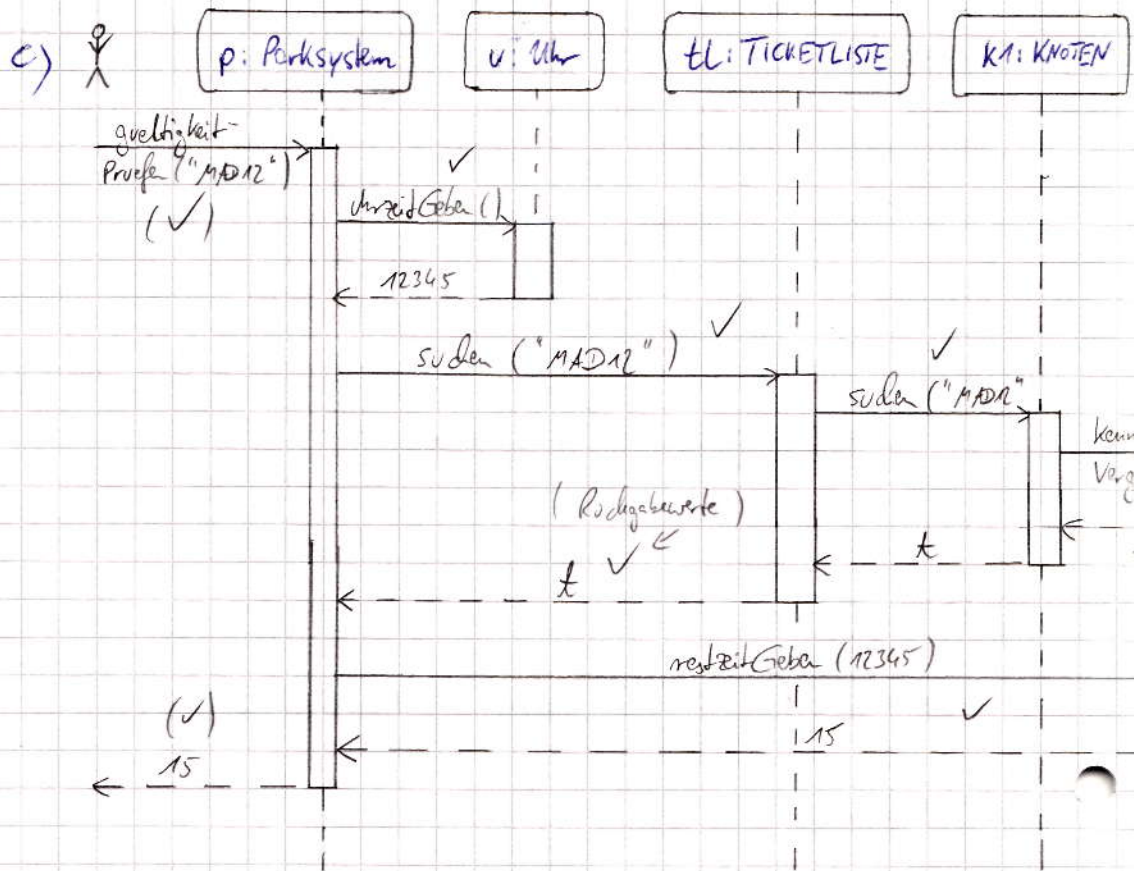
c)

p: Parksystem

u: Uhr

tL: TICKETLISTE

K1: KNOTEN

gueltigkeit-Pruefen ("MAD12")

(✓)

✓

uhrzeitGeben()

12345

✓

suchen ("MAD12")

✓

suchen ("MAD12")

Kenn

Verg

(Rückgabewerte)

✓

t

t

restzeitGeben (12345)

(✓)

✓

15

15